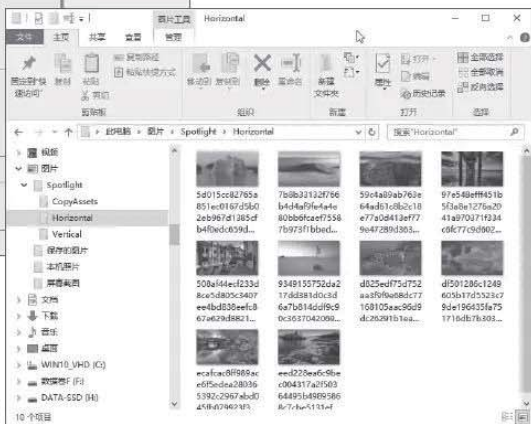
图片工具 Horizontal

文件 主页 共享 查看 管理

固定到"快速访问" 复制 粘贴 复制路径 粘贴快捷方式 剪切 剪贴板

移动到 复制到 删除 重命名 组织

新建文件夹 新建

属性 打开 编辑 历史记录 打开

全部选择 全部取消 反向选择 选择

← → ↑ 此电脑 › 图片 › Spotlight › Horizontal

搜索"Horizontal"

视频
图片
Spotlight
CopyAssets
Horizontal
Vertical
保存的图片
本机照片
屏幕截图
文档
下载
音乐
桌面
WIN10_VHD (G:)
数据库 (F:)
DATA-SSD (H:)

10 个项目

5d015cc82765a851ec0167d5b02eb967d1385cfb4f0edc659d...

7b0b32132f766b4d4af9fe4a4e80bb6fcaef7558 7b973f1bbed...

59c4a89ab763e64ad61c8b2c18e77a0d413ef779e47289d363...

97e548eff451b5f3a8e1276a2041a970171f34c6fc77c9d002...

500af44ecf233d8ce5d805c3407ee4bd838eefc867a629d8821...

9349155752da217dd381d0c3d6a7b814ddf9c90c3637042080...

d825edf75d752aa3f0f9e68dc77168105eac96d9dc26291b1ea...

df501286c1249605b17d5523c79de196435fe751716db7b303...

ecafcac8ff989ace6f5edea28036 5392c2967abd045fb029923f3...

eed228ea6c9bec004317a2f50364495b4989586 8c7cbe5131ef...